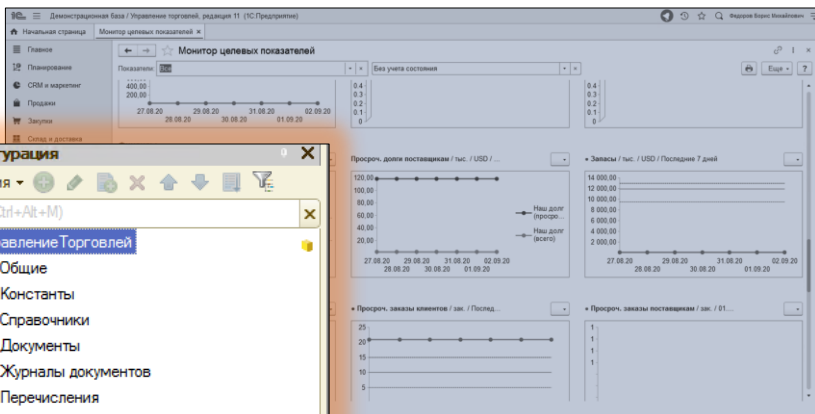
1С Демонстрационная база / Управление торговлей, редакция 11 (1С:Предприятие) Федоров Борис Михайлович

Начальная страница | Монитор целевых показателей ×

Главное
Планирование
CRM и маркетинг
Продажи
Закупки
Склад и доставка

Монитор целевых показателей

Показатели: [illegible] | Без учета состояния

Еще ▾ ?

400,00
200,00
0
27.08.20 29.08.20 31.08.20 02.09.20
28.08.20 30.08.20 01.09.20

0,4
0,3
0,2
0,1
0

0,4
0,3
0,2
0,1
0

Просроч. долги поставщикам / тыс. / USD / ...

120,00
100,00
80,00
60,00
40,00
20,00
0
27.08.20 29.08.20 31.08.20 02.09.20
28.08.20 30.08.20 01.09.20

Наш долг (просро...
Наш долг (всего)

Запасы / тыс. / USD / Последние 7 дней

14 000,00
12 000,00
10 000,00
8 000,00
6 000,00
4 000,00
2 000,00
0
27.08.20 29.08.20 31.08.20 02.09.20
28.08.20 30.08.20 01.09.20

Просроч. заказы клиентов / зак. / Послед...

25
20
15
10
5

Просроч. заказы поставщикам / зак. / 01...

1
1
1
1
1

гурация
ия ▾
trl+Alt+M)
авлениеТорговлей
Общие
Константы
Справочники
Документы
Журналы документов
Перечисления